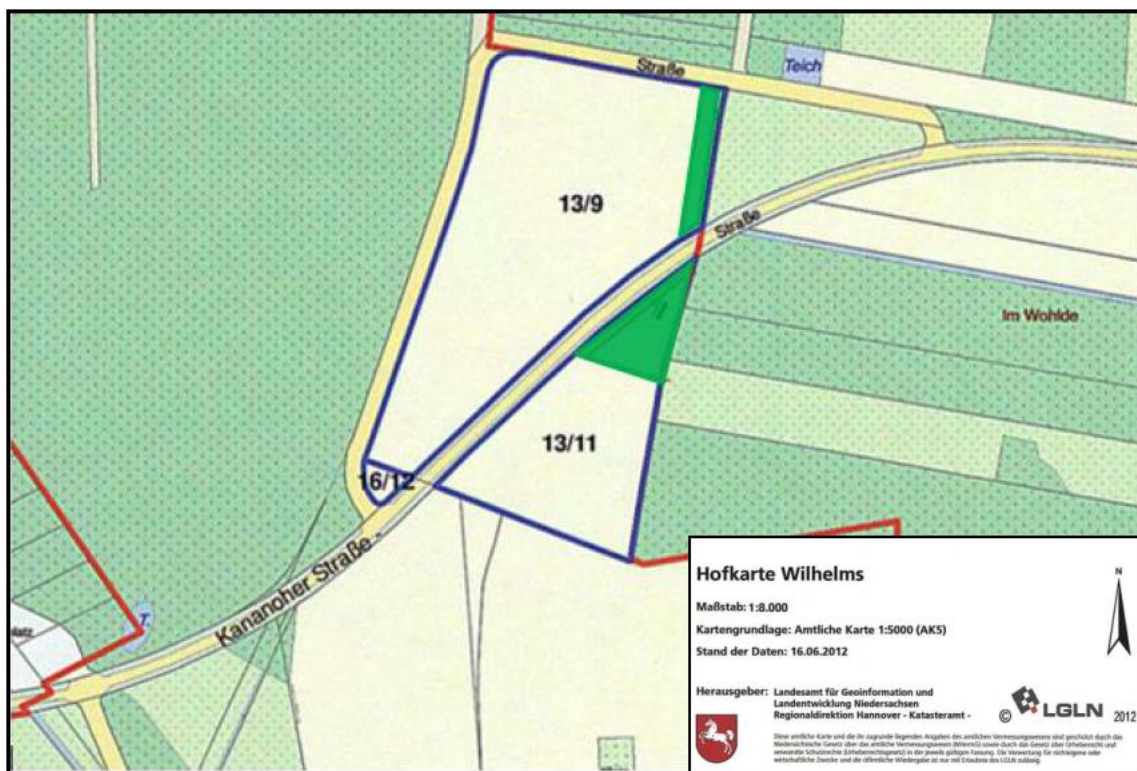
Straße

Teich

13/9

Straße

Im Wohlde

13/11

16/12

Kananoher Straße

T.

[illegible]latz

Hofkarte Wilhelms

N

Maßstab: 1:8.000

Kartengrundlage: Amtliche Karte 1:5000 (AK5)

Stand der Daten: 16.06.2012

Herausgeber: Landesamt für Geoinformation und Landentwicklung Niedersachsen Regionaldirektion Hannover - Katasteramt -

© LGLN 2012

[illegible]